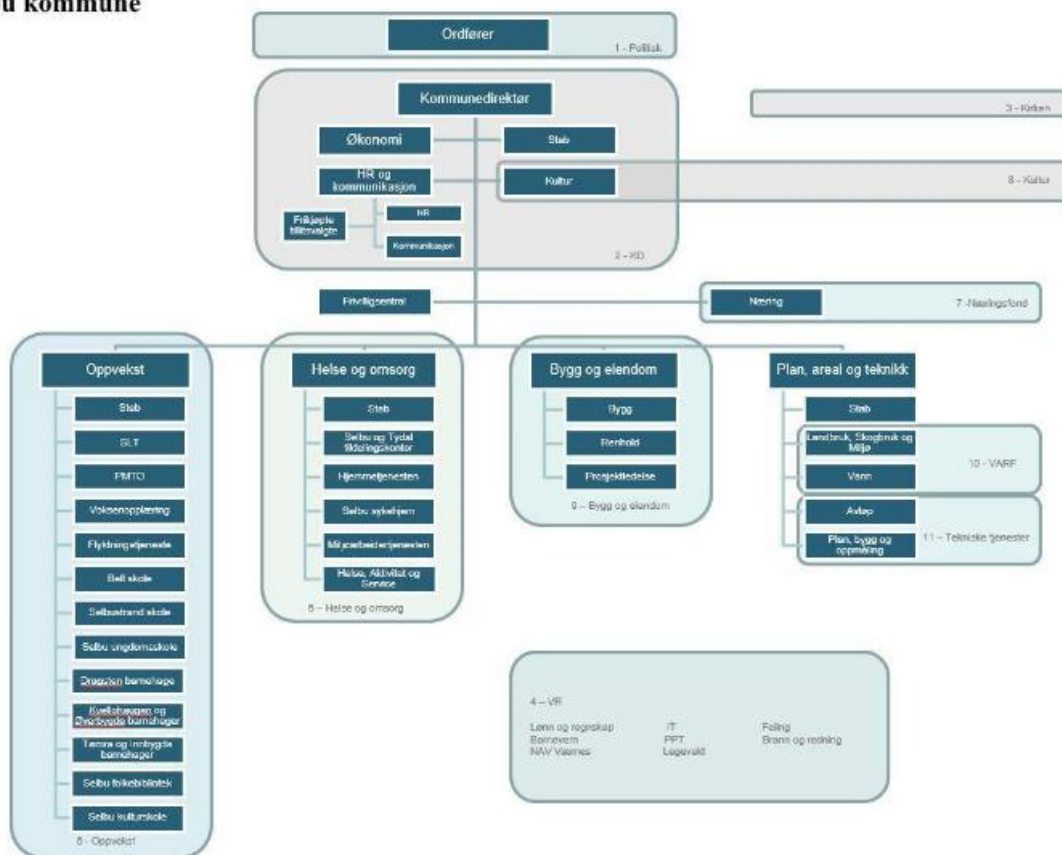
u kommune

Ordfører
1 - Politikk

Kommunedirektør
Økonomi
Stab
HR og kommunikasjon
Kultur
Frikjøpte tillitsvalgte
HR
Kommunikasjon
2 - KD

3 - Kirken

8 - Kultur

Frivilligsentral
Næring
7 -Næringsfond

Oppvekst
Stab
SLT
PMTO
Voksenopplæring
Flyktningetjeneste
Bell skole
Selbustrand skole
Selbu ungdomsskole
Dragsten barnehage
Kvellobaugen og Øverbygda barnehager
Tømra og Innbygda barnehager
Selbu folkebibliotek
Selbu kulturskole
6 - Oppvekst

Helse og omsorg
Stab
Selbu og Tydal tildelingskontor
Hjemmetjenesten
Selbu sykehjem
Miljøarbeidertjenesten
Helse, Aktivitet og Service
5 – Helse og omsorg

Bygg og eiendom
Bygg
Renhold
Prosjektledelse
9 – Bygg og eiendom

Plan, areal og teknikk
Stab
Landbruk, Skogbruk og Miljø
Vann
10 - VARF
Avløp
Plan, bygg og oppmåling
11 – Tekniske tjenester

4 – VR
Lønn og regnskap
Barnevern
NAV Værnes
IT
PPT
Legevakt
Feiing
Brann og redning